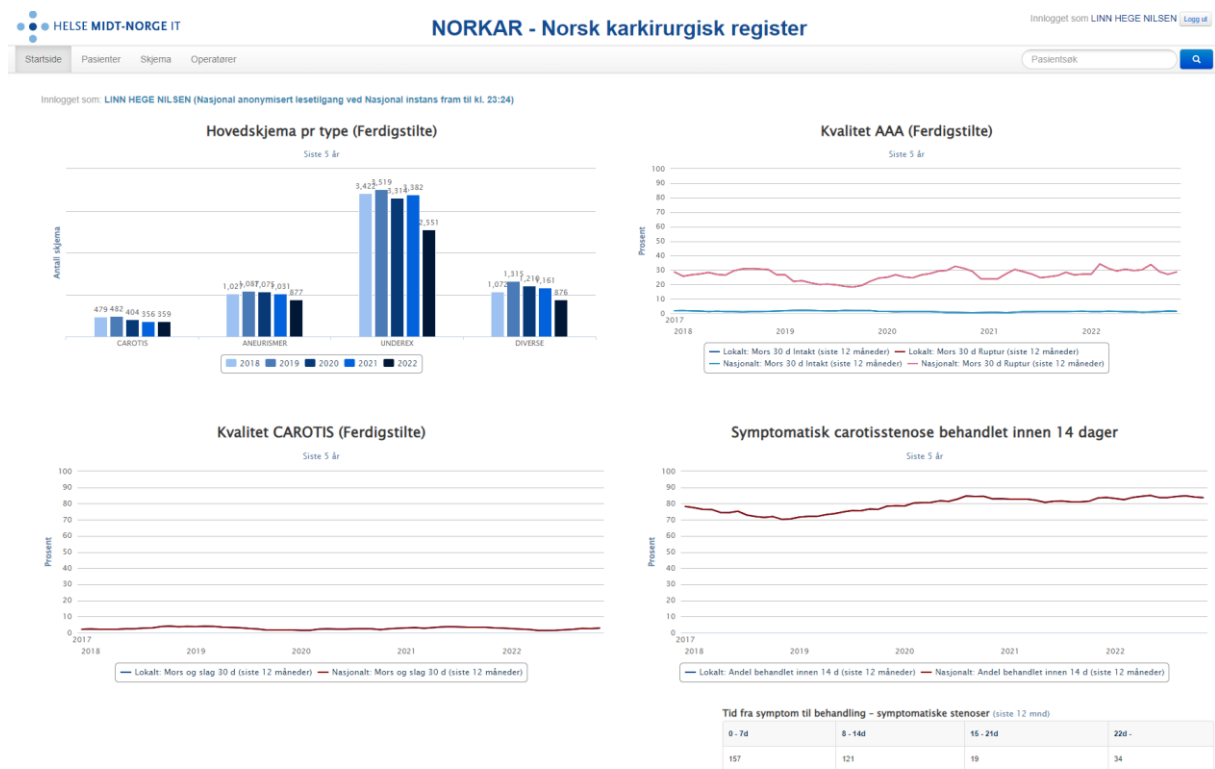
HELSE MIDT-NORGE IT

NORKAR - Norsk karkirurgisk register

Innlogget som LINN HEGE NILSEN Logg ut

Startside Pasienter Skjema Operatører

Pasientsøk

Innlogget som: LINN HEGE NILSEN (Nasjonal anonymisert lesetilgang ved Nasjonal instans fram til kl. 23:24)

Hovedskjema pr type (Ferdigstilte)

Siste 5 år

Antall skjema

479 482 404 356 359
1,027 1,087 1,075 1,031 877
3,422 3,519 3,318 3,382 2,551
1,072 1,315 1,210 1,161 876

CAROTIS ANEURISMER UNDEREX DIVERSE

2018 2019 2020 2021 2022

Kvalitet AAA (Ferdigstilte)

Siste 5 år

Prosent

100 90 80 70 60 50 40 30 20 10 0

2017 2018 2019 2020 2021 2022

Lokalt: Mors 30 d Intakt (siste 12 måneder) Lokalt: Mors 30 d Ruptur (siste 12 måneder) Nasjonalt: Mors 30 d Intakt (siste 12 måneder) Nasjonalt: Mors 30 d Ruptur (siste 12 måneder)

Kvalitet CAROTIS (Ferdigstilte)

Siste 5 år

Prosent

100 90 80 70 60 50 40 30 20 10 0

2017 2018 2019 2020 2021 2022

Lokalt: Mors og slag 30 d (siste 12 måneder) Nasjonalt: Mors og slag 30 d (siste 12 måneder)

Symptomatisk carotisstenose behandlet innen 14 dager

Siste 5 år

Prosent

100 90 80 70 60 50 40 30 20 10 0

2017 2018 2019 2020 2021 2022

Lokalt: Andel behandlet innen 14 d (siste 12 måneder) Nasjonalt: Andel behandlet innen 14 d (siste 12 måneder)

Tid fra symptom til behandling - symptomatiske stenoser (siste 12 mnd)

| 0 - 7d | 8 - 14d | 15 - 21d | 22d - |
|---|---|---|---|
| 157 | 121 | 19 | 34 |